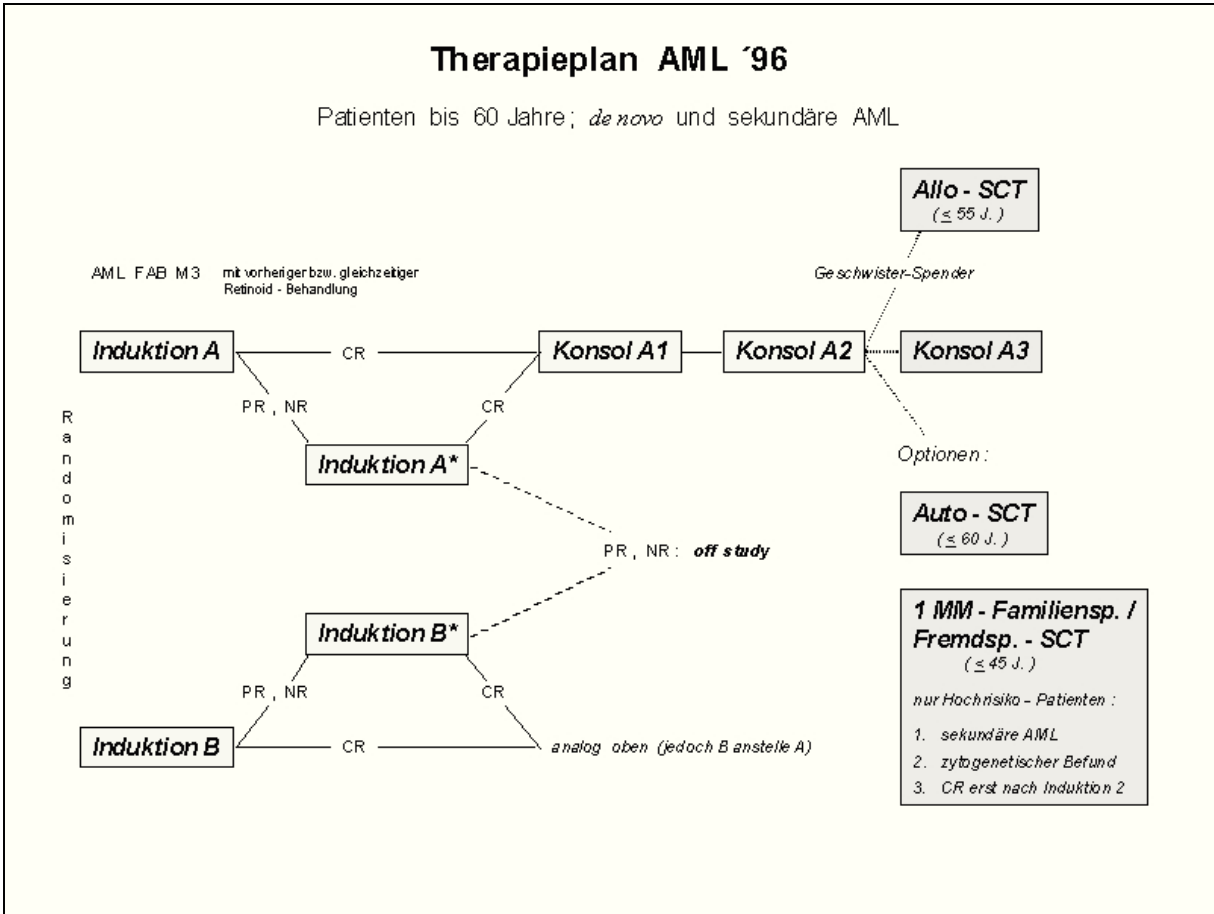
Therapieplan AML ´96

Patienten bis 60 Jahre; de novo und sekundäre AML

Allo - SCT
($\leq$ 55 J.)

AML FAB M3 mit vorheriger bzw. gleichzeitiger Retinoid - Behandlung

Geschwister-Spender

Induktion A — CR — Konsol A1 — Konsol A2 — Konsol A3

R
a
n
d
o
m
i
s
i
e
r
u
n
g

PR, NR

CR

Induktion A*

Optionen:

Auto - SCT
($\leq$ 60 J.)

PR, NR: off study

1 MM - Familiensp. / Fremdsp. - SCT
($\leq$ 45 J.)

nur Hochrisiko - Patienten:

1. sekundäre AML
2. zytogenetischer Befund
3. CR erst nach Induktion 2

Induktion B*

PR, NR

CR

Induktion B — CR — analog oben (jedoch B anstelle A)